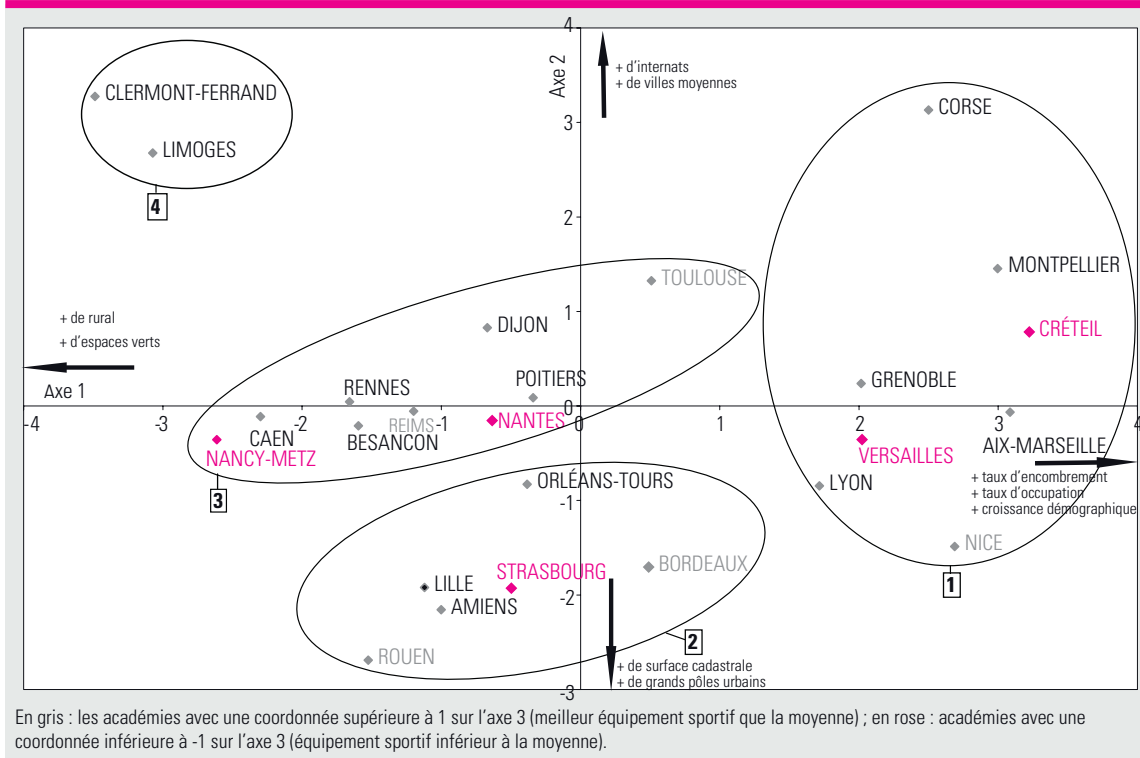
4
+ d'internats
+ de villes moyennes
Axe 2
CLERMONT-FERRAND
LIMOGES
4
CORSE
3
2
MONTPELLIER
TOULOUSE
+ de rural
+ d'espaces verts
DIJON
1
CRÉTEIL
Axe 1
RENNES
POITIERS
GRENOBLE
-4
-3
-2
REIMS
-1
NANTES
0
1
2
3
4
CAEN
BESANCON
AIX-MARSEILLE
NANCY-METZ
VERSAILLES
+ taux d'encombrement
+ taux d'occupation
+ croissance démographique
3
ORLÉANS-TOURS
LYON
-1
NICE
BORDEAUX
1
STRASBOURG
LILLE
-2
AMIENS
2
ROUEN
+ de surface cadastrale
+ de grands pôles urbains
-3

En gris : les académies avec une coordonnée supérieure à 1 sur l'axe 3 (meilleur équipement sportif que la moyenne) ; en rose : académies avec une coordonnée inférieure à -1 sur l'axe 3 (équipement sportif inférieur à la moyenne).